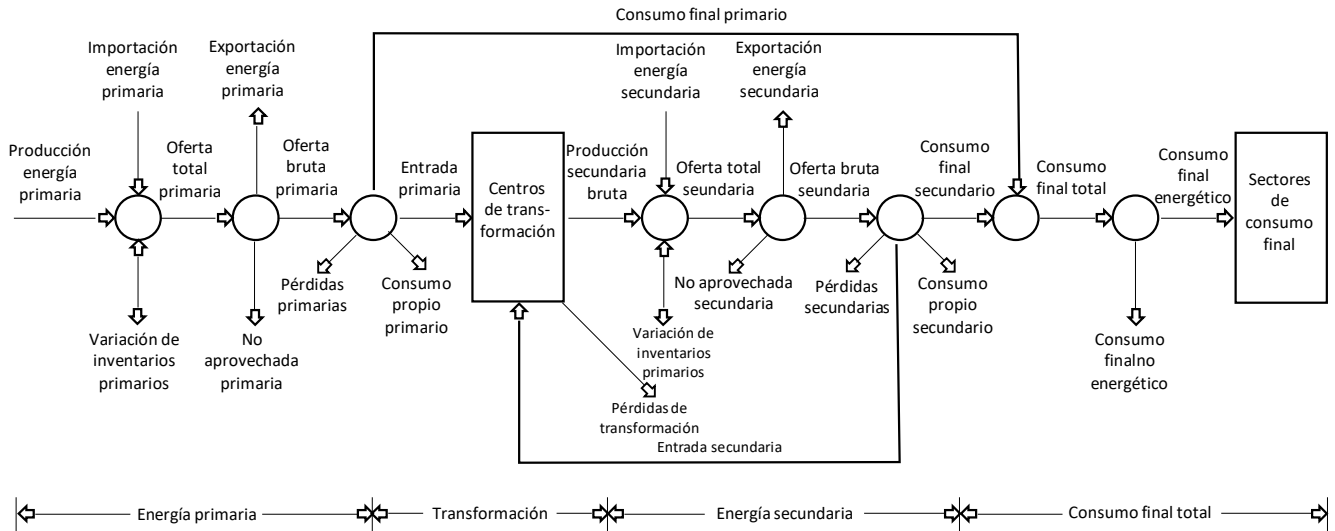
Consumo final primario

Importación energía primaria

Exportación energía primaria

Producción energía primaria

Oferta total primaria

Oferta bruta primaria

Entrada primaria

Centros de transformación

Producción secundaria bruta

Importación energía secundaria

Exportación energía secundaria

Oferta total seundaria

Oferta bruta seundaria

Consumo final secundario

Consumo final total

Consumo final energético

Sectores de consumo final

Variación de inventarios primarios

No aprovechada primaria

Pérdidas primarias

Consumo propio primario

No aprovechada secundaria

Variación de inventarios primarios

Pérdidas de transformación

Pérdidas secundarias

Consumo propio secundario

Consumo finalno energético

Entrada secundaria

Energía primaria

Transformación

Energía secundaria

Consumo final total